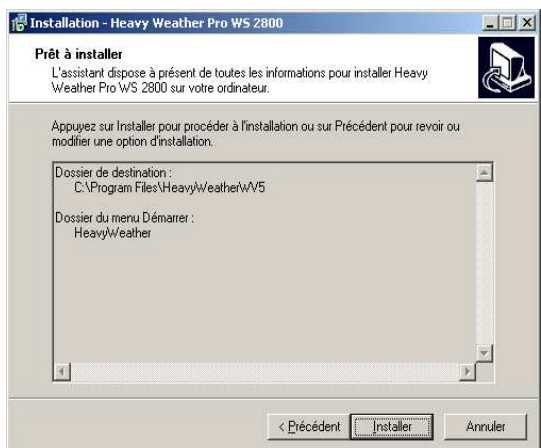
Installation - Heavy Weather Pro WS 2800

Prêt à installer

L'assistant dispose à présent de toutes les informations pour installer Heavy Weather Pro WS 2800 sur votre ordinateur.

Appuyez sur Installer pour procéder à l'installation ou sur Précédent pour revoir ou modifier une option d'installation.

Dossier de destination :
C:\Program Files\HeavyWeatherWV5

Dossier du menu Démarrer :
HeavyWeather

< Précédent | Installer | Annuler